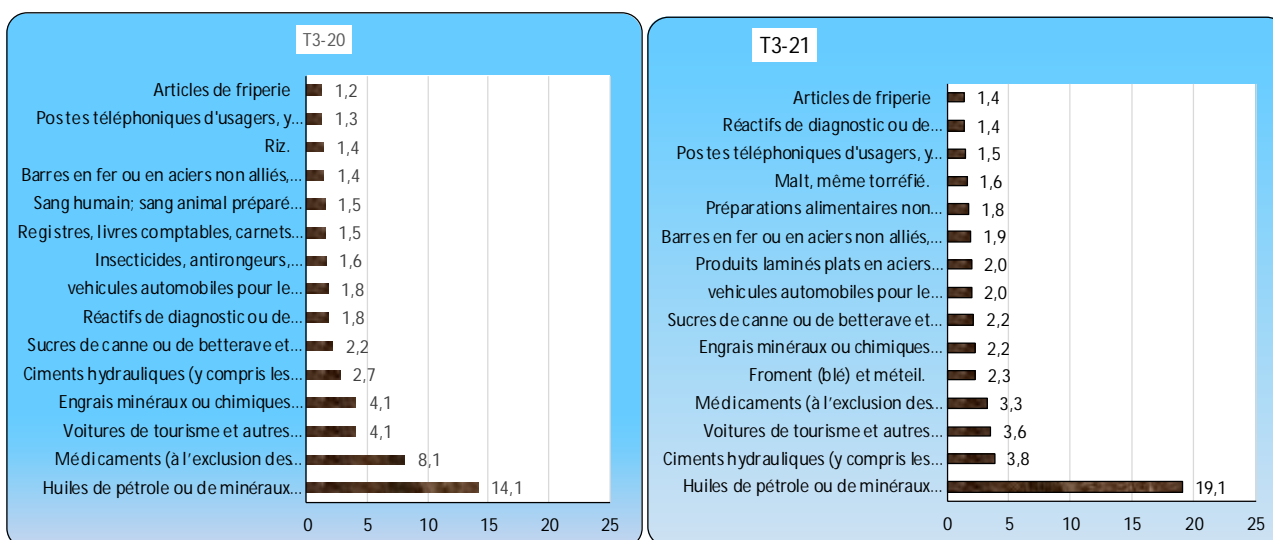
T3-20

Articles de friperie 1,2
Postes téléphoniques d'usagers, y... 1,3
Riz. 1,4
Barres en fer ou en aciers non alliés,... 1,4
Sang humain; sang animal préparé... 1,5
Registres, livres comptables, carnets... 1,5
Insecticides, antirongeurs,... 1,6
vehicules automobiles pour le... 1,8
Réactifs de diagnostic ou de... 1,8
Sucres de canne ou de betterave et... 2,2
Ciments hydrauliques (y compris les... 2,7
Engrais minéraux ou chimiques... 4,1
Voitures de tourisme et autres... 4,1
Médicaments (à l'exclusion des... 8,1
Huiles de pétrole ou de minéraux... 14,1

0 5 10 15 20 25

T3-21

Articles de friperie 1,4
Réactifs de diagnostic ou de... 1,4
Postes téléphoniques d'usagers, y... 1,5
Malt, même torréfié. 1,6
Préparations alimentaires non... 1,8
Barres en fer ou en aciers non alliés,... 1,9
Produits laminés plats en aciers... 2,0
vehicules automobiles pour le... 2,0
Sucres de canne ou de betterave et... 2,2
Engrais minéraux ou chimiques... 2,2
Froment (blé) et méteil. 2,3
Médicaments (à l'exclusion des... 3,3
Voitures de tourisme et autres... 3,6
Ciments hydrauliques (y compris les... 3,8
Huiles de pétrole ou de minéraux... 19,1

0 5 10 15 20 25